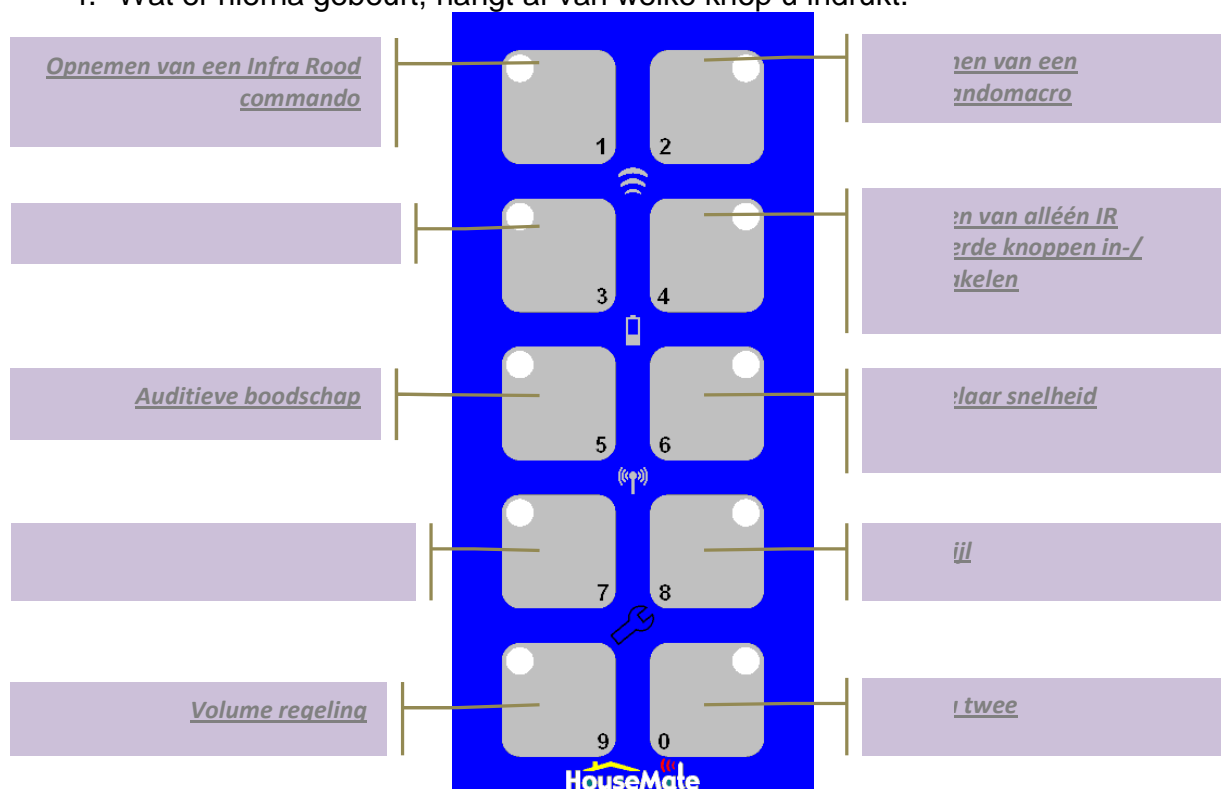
4. Wat er hierna gebeurt, hangt af van welke knop u indrukt.

Opnemen van een Infra Rood commando

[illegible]nen van een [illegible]andomacro

1 2

3 4

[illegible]en van alléén IR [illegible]erde knoppen in-/ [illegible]akelen

Auditieve boodschap

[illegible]elaar snelheid

5 6

7 8

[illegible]ijl

Volume regeling

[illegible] twee

9 0

HouseMate